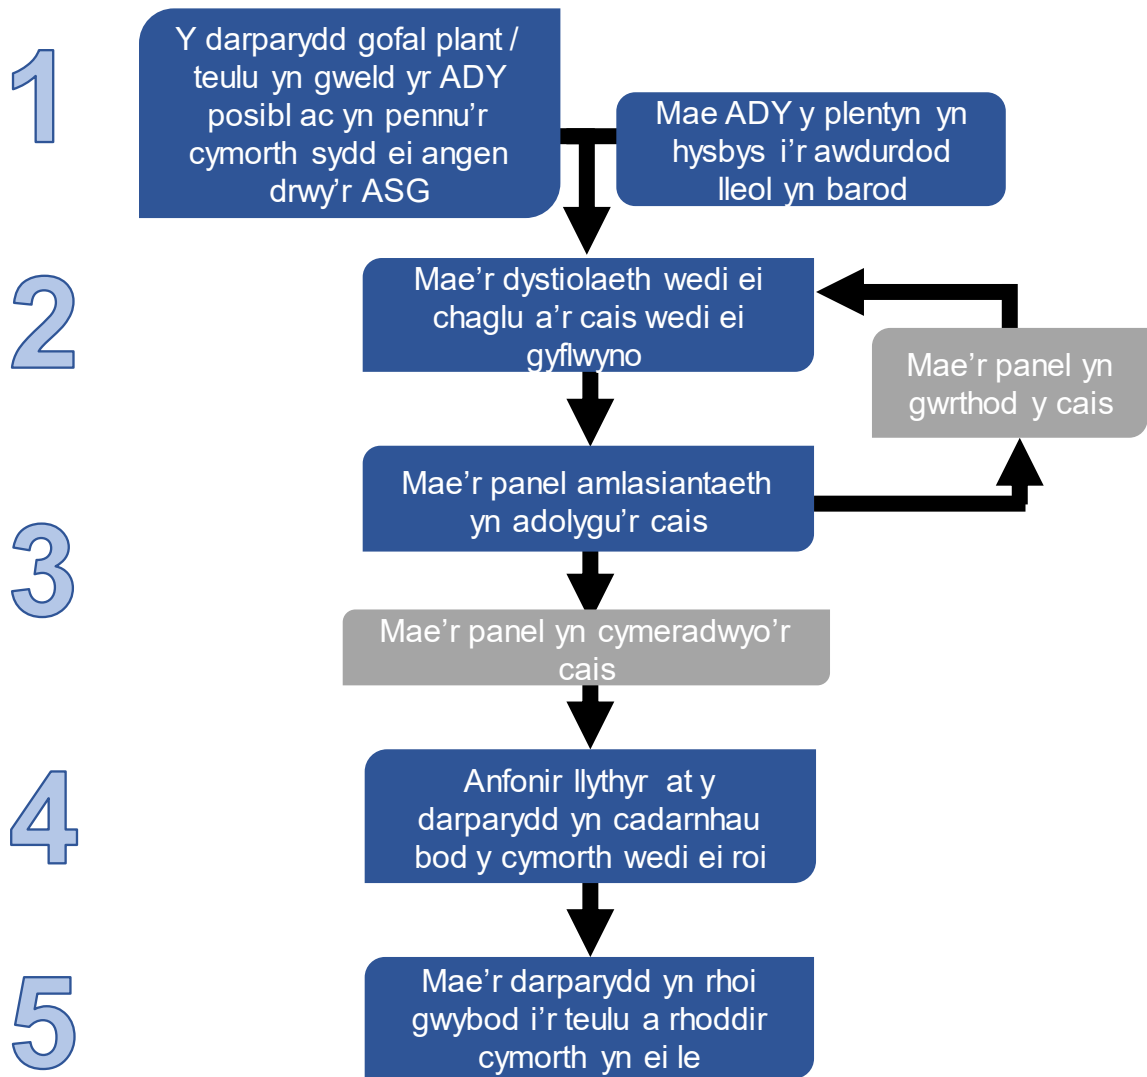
1

Y darparydd gofal plant / teulu yn gweld yr ADY posibl ac yn pennu'r cymorth sydd ei angen drwy'r ASG

Mae ADY y plentyn yn hysbys i'r awdurdod lleol yn barod

2

Mae'r dystiolaeth wedi ei chaglu a'r cais wedi ei gyflwyno

Mae'r panel yn gwrthod y cais

3

Mae'r panel amlasiantaeth yn adolygu'r cais

Mae'r panel yn cymeradwyo'r cais

4

Anfonir llythyr at y darparydd yn cadarnhau bod y cymorth wedi ei roi

5

Mae'r darparydd yn rhoi gwybod i'r teulu a rhoddir cymorth yn ei le